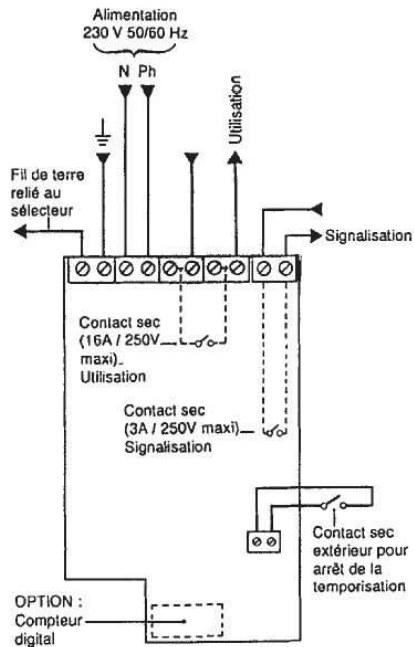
Alimentation
230 V 50/60 Hz

N Ph

Utilisation

Fil de terre relié au sélecteur

Signalisation

Contact sec (16A / 250V maxi) Utilisation

Contact sec (3A / 250V maxi) Signalisation

Contact sec extérieur pour arrêt de la temporisation

OPTION : Compteur digital